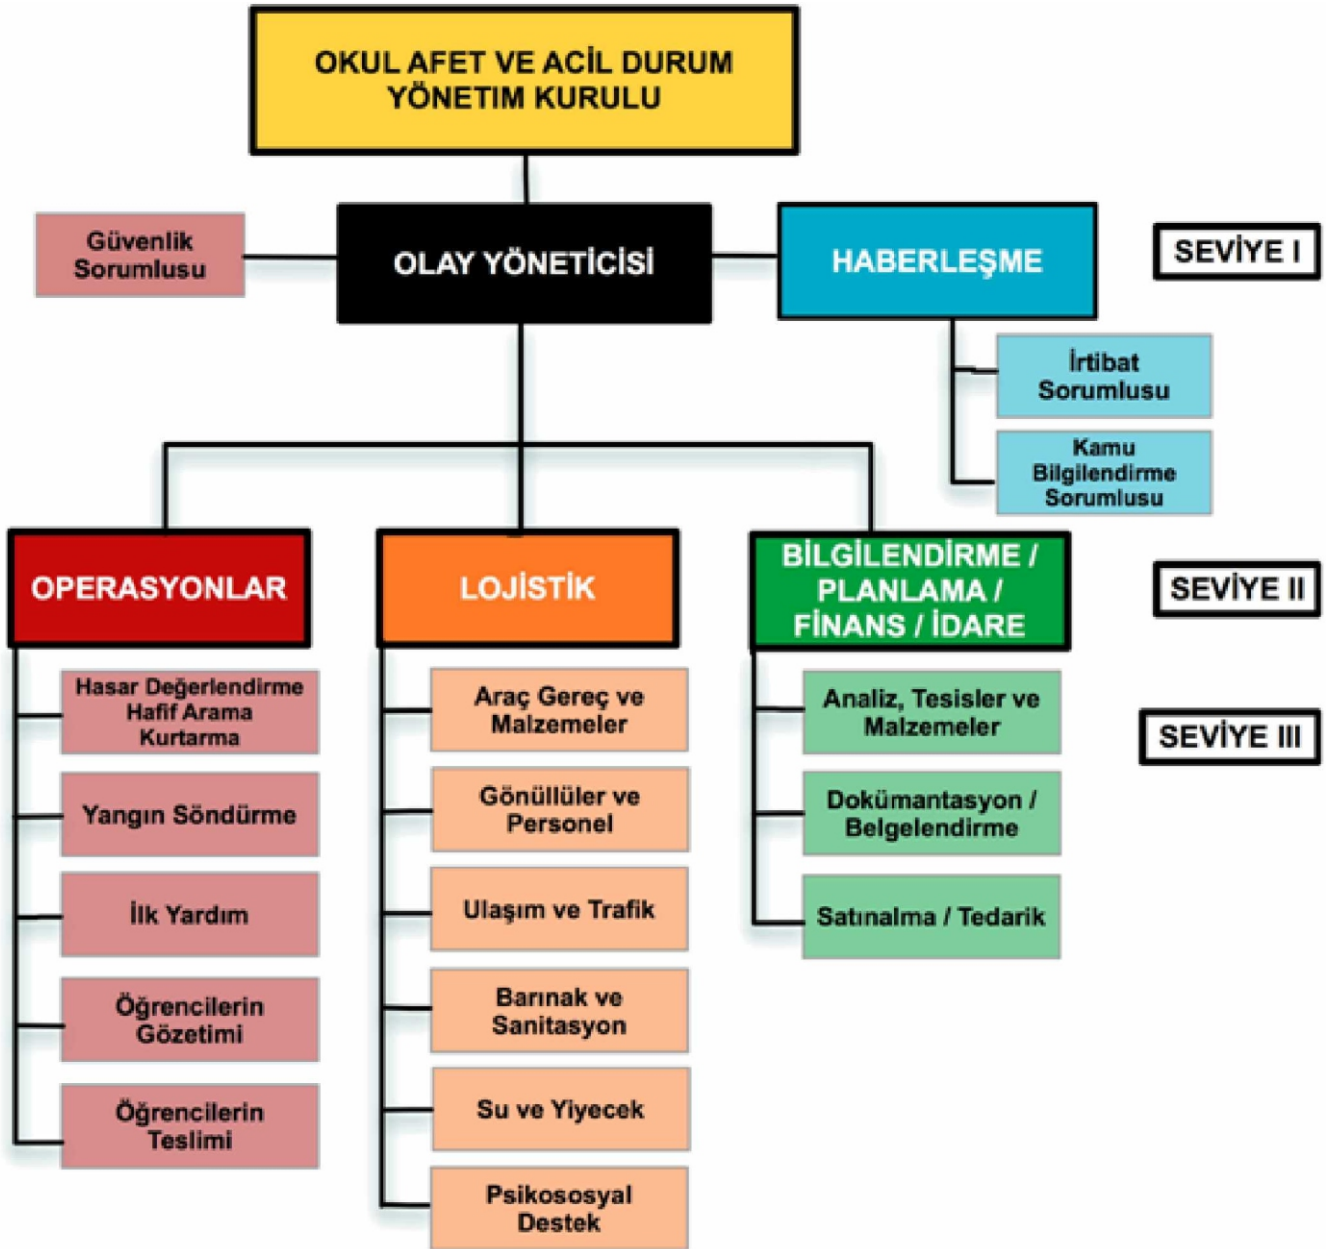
OKUL AFET VE ACİL DURUM YÖNETİM KURULU

Güvenlik Sorumlusu

OLAY YÖNETİCİSİ

HABERLEŞME

SEVİYE I

İrtibat Sorumlusu

Kamu Bilgilendirme Sorumlusu

OPERASYONLAR

LOJİSTİK

BİLGİLENDİRME / PLANLAMA / FİNANS / İDARE

SEVİYE II

Hasar Değerlendirme Hafif Arama Kurtarma

Yangın Söndürme

İlk Yardım

Öğrencilerin Gözetimi

Öğrencilerin Teslimi

Araç Gereç ve Malzemeler

Gönüllüler ve Personel

Ulaşım ve Trafik

Barınak ve Sanitasyon

Su ve Yiyecek

Psikososyal Destek

Analiz, Tesisler ve Malzemeler

Dokümantasyon / Belgelendirme

Satınalma / Tedarik

SEVİYE III